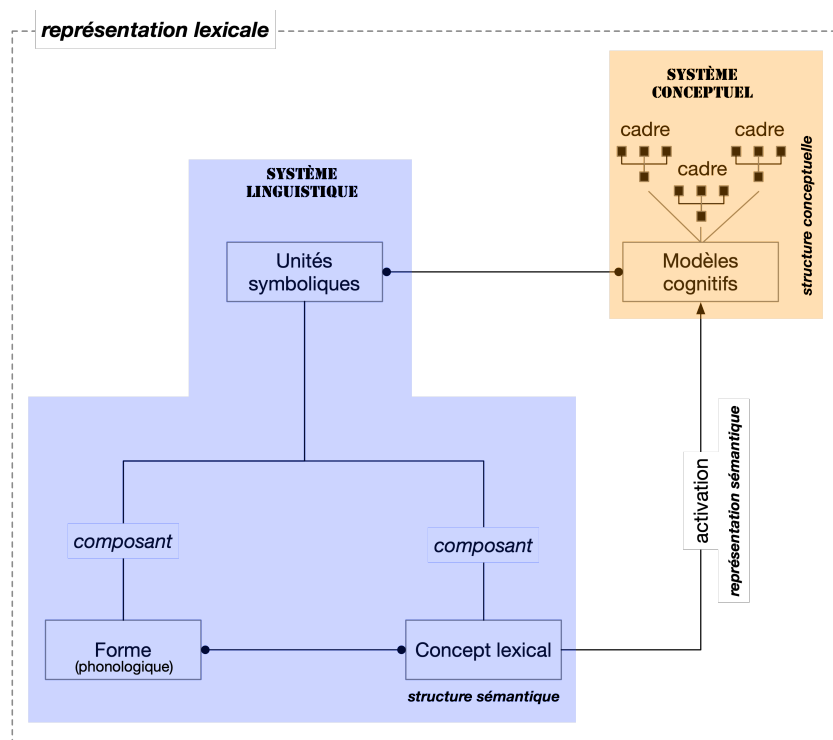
représentation lexicale

SYSTÈME CONCEPTUEL

cadre

cadre

cadre

structure conceptuelle

Modèles cognitifs

SYSTÈME LINGUISTIQUE

Unités symboliques

activation

représentation sémantique

composant

composant

Forme
(phonologique)

Concept lexical

structure sémantique